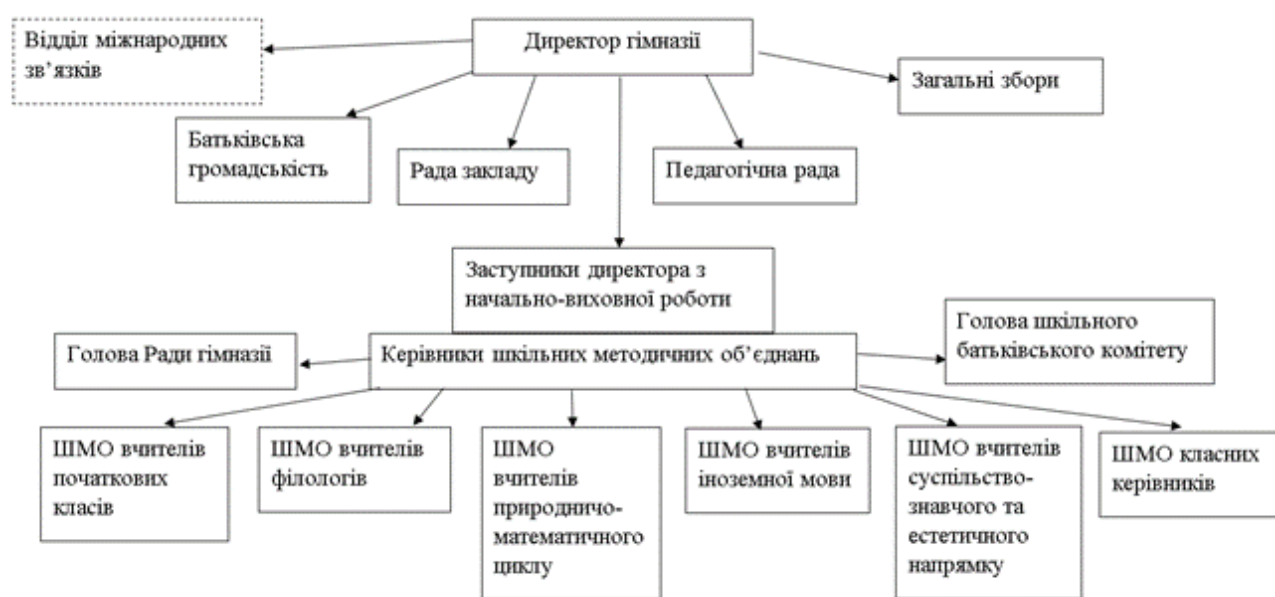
Відділ міжнародних зв’язків

Директор гімназії

Загальні збори

Батьківська громадськість

Рада закладу

Педагогічна рада

Заступники директора з начально-виховної роботи

Голова Ради гімназії

Керівники шкільних методичних об’єднань

Голова шкільного батьківського комітету

ШМО вчителів початкових класів

ШМО вчителів філологів

ШМО вчителів природничо-математичного циклу

ШМО вчителів іноземної мови

ШМО вчителів суспільство-знавчого та естетичного напрямку

ШМО класних керівників